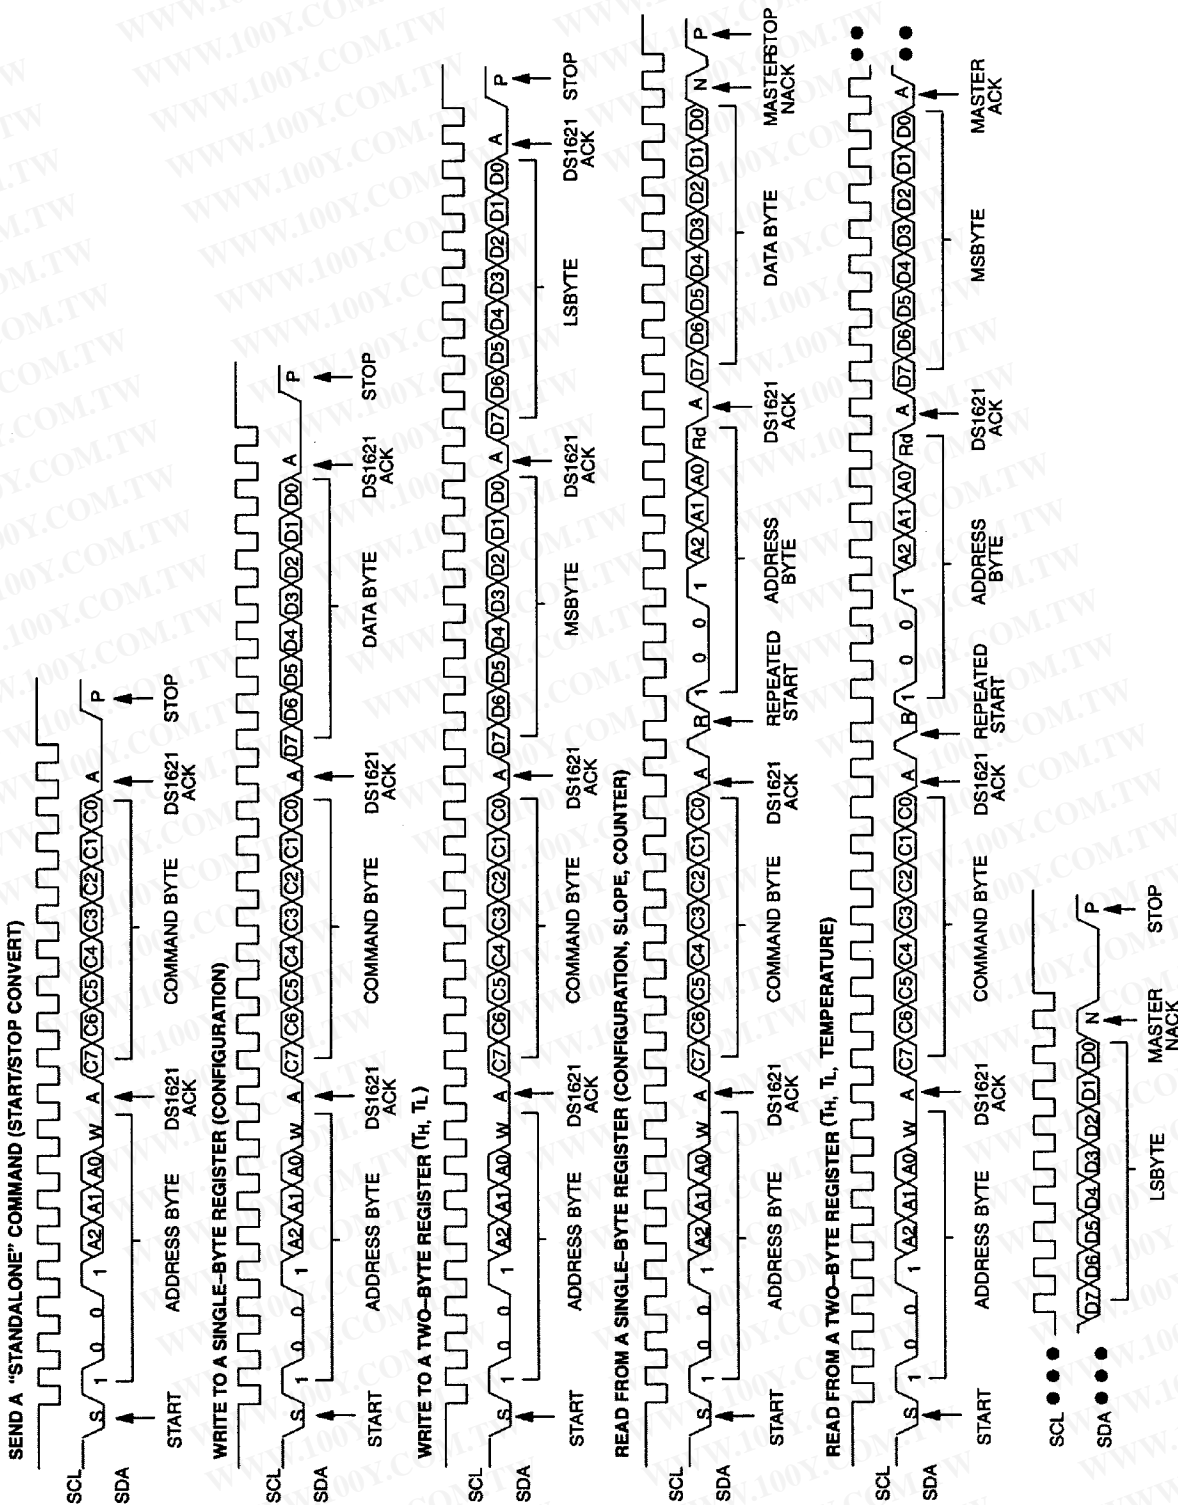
SEND A "STANDALONE" COMMAND (START/STOP CONVERT)

SCL

SDA S 1 0 0 1 A2 A1 A0 W A C7 C6 C5 C4 C3 C2 C1 C0 A P

START ADDRESS BYTE DS1621 ACK COMMAND BYTE DS1621 ACK STOP

WRITE TO A SINGLE-BYTE REGISTER (CONFIGURATION)

SCL

SDA S 1 0 0 1 A2 A1 A0 W A C7 C6 C5 C4 C3 C2 C1 C0 A D7 D6 D5 D4 D3 D2 D1 D0 A P

START ADDRESS BYTE DS1621 ACK COMMAND BYTE DS1621 ACK DATA BYTE DS1621 ACK STOP

WRITE TO A TWO-BYTE REGISTER ($T_H$, $T_L$)

SCL

SDA S 1 0 0 1 A2 A1 A0 W A C7 C6 C5 C4 C3 C2 C1 C0 A D7 D6 D5 D4 D3 D2 D1 D0 A D7 D6 D5 D4 D3 D2 D1 D0 A P

START ADDRESS BYTE DS1621 ACK COMMAND BYTE DS1621 ACK MSBYTE DS1621 ACK LSBYTE DS1621 ACK STOP

READ FROM A SINGLE-BYTE REGISTER (CONFIGURATION, SLOPE, COUNTER)

SCL

SDA S 1 0 0 1 A2 A1 A0 W A C7 C6 C5 C4 C3 C2 C1 C0 A R 1 0 0 1 A2 A1 A0 Rd A D7 D6 D5 D4 D3 D2 D1 D0 N P

START ADDRESS BYTE DS1621 ACK COMMAND BYTE DS1621 ACK REPEATED START ADDRESS BYTE DS1621 ACK DATA BYTE MASTER NACK STOP

READ FROM A TWO-BYTE REGISTER ($T_H$, $T_L$, TEMPERATURE)

SCL

SDA S 1 0 0 1 A2 A1 A0 W A C7 C6 C5 C4 C3 C2 C1 C0 A R 1 0 0 1 A2 A1 A0 Rd A D7 D6 D5 D4 D3 D2 D1 D0 A ● ●

START ADDRESS BYTE DS1621 ACK COMMAND BYTE DS1621 ACK REPEATED START ADDRESS BYTE DS1621 ACK MSBYTE MASTER ACK

SCL ● ● ●

SDA ● ● ● D7 D6 D5 D4 D3 D2 D1 D0 N P

LSBYTE MASTER NACK STOP